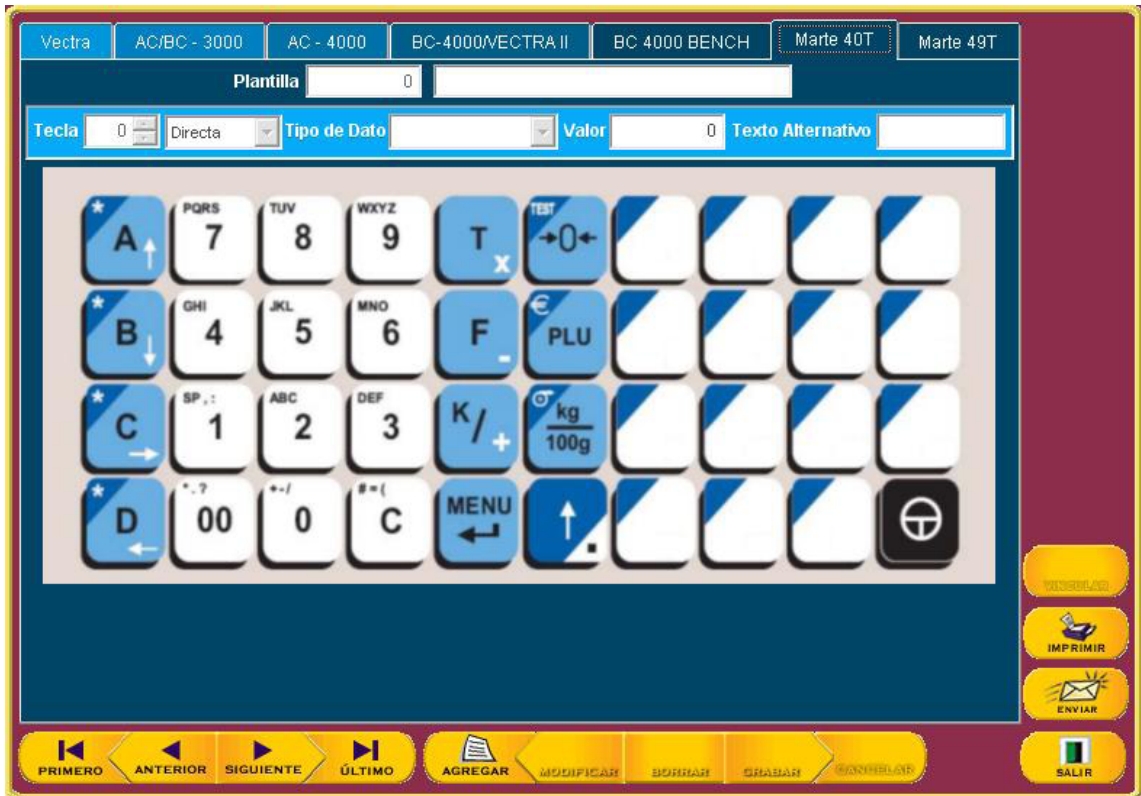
Vectra | AC/BC - 3000 | AC - 4000 | BC-4000/VECTRA II | BC 4000 BENCH | Marte 40T | Marte 49T

Plantilla 0

Tecla 0 Directa Tipo de Dato Valor 0 Texto Alternativo

* A ↑
PQRS 7
TUV 8
WXYZ 9
T x
TEST →0←

* B ↓
GHI 4
JKL 5
MNO 6
F -
€ PLU

* C →
SP , : 1
ABC 2
DEF 3
K / +
kg 100g

* D ←
* . ? 00
+ - / 0
# = ( C
MENU ↵
↑ .

VINCULAR
IMPRIMIR
ENVIAR
SALIR

PRIMERO
ANTERIOR
SIGUIENTE
ÚLTIMO
AGREGAR
MODIFICAR
BORRAR
GRABAR
CANCELAR